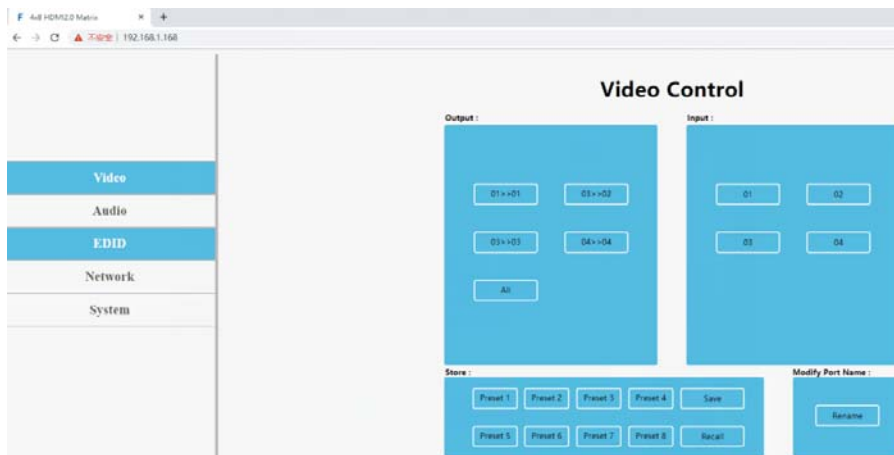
F 4x8 HDMI2.0 Matrix × +

← → C ▲ 不安全 | 192.168.1.168

Video
Audio
EDID
Network
System

Video Control

Output :

01>>01
03>>02
03>>03
04>>04
All

Input :

01
02
03
04

Store :

Preset 1
Preset 2
Preset 3
Preset 4
Save
Preset 5
Preset 6
Preset 7
Preset 8
Recall

Modify Port Name :

Rename